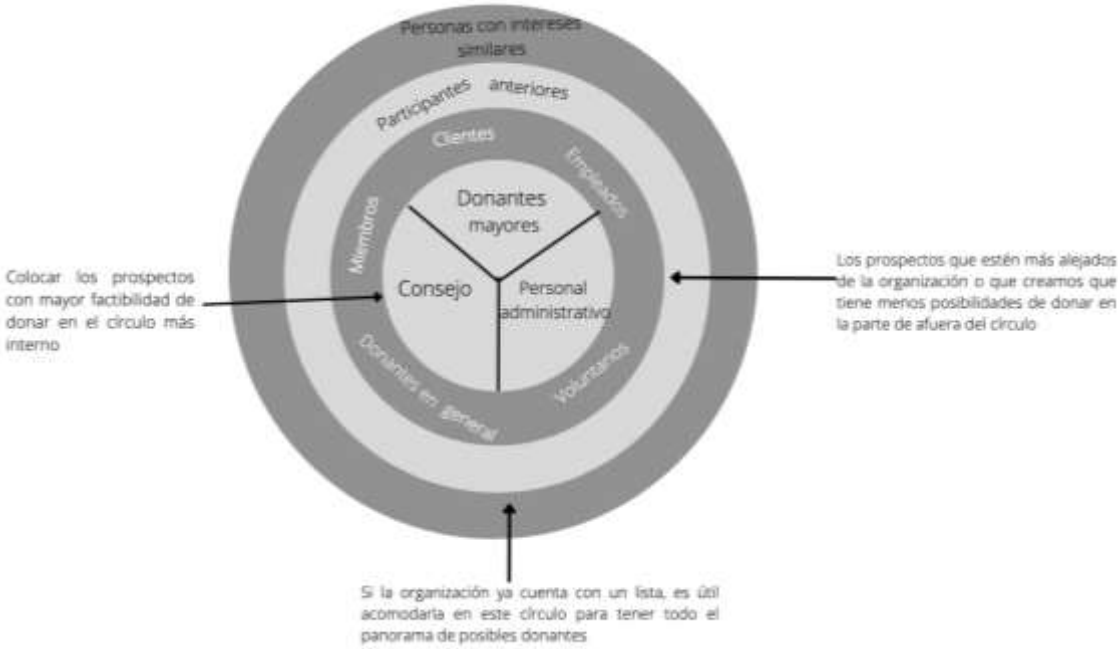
Personas con intereses similares

Participantes anteriores

Clientes

Empleados

Miembros

Donantes mayores

Consejo

Personal administrativo

Donantes en general

Voluntarios

Colocar los prospectos con mayor factibilidad de donar en el círculo más interno

Los prospectos que estén más alejados de la organización o que creamos que tiene menos posibilidades de donar en la parte de afuera del círculo

Si la organización ya cuenta con un lista, es útil acomodarla en este círculo para tener todo el panorama de posibles donantes